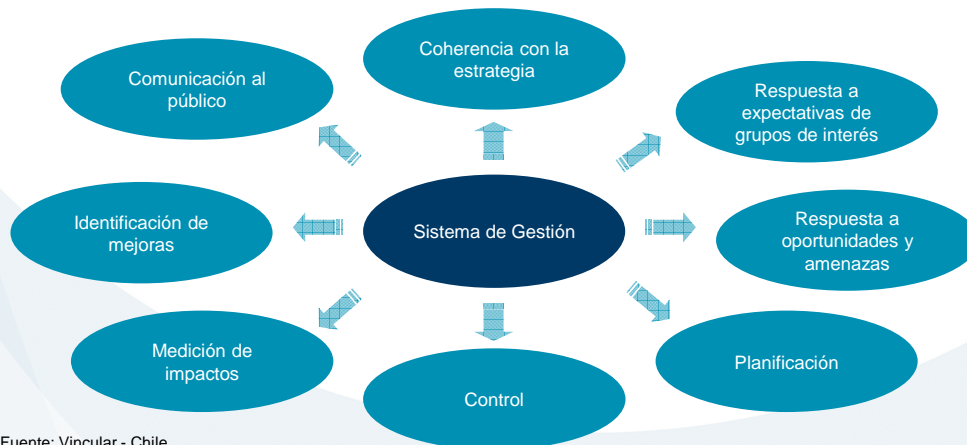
Coherencia con la estrategia

Comunicación al público

Respuesta a expectativas de grupos de interés

Identificación de mejoras

Sistema de Gestión

Respuesta a oportunidades y amenazas

Medición de impactos

Planificación

Control

Fuente: Vincular - Chile